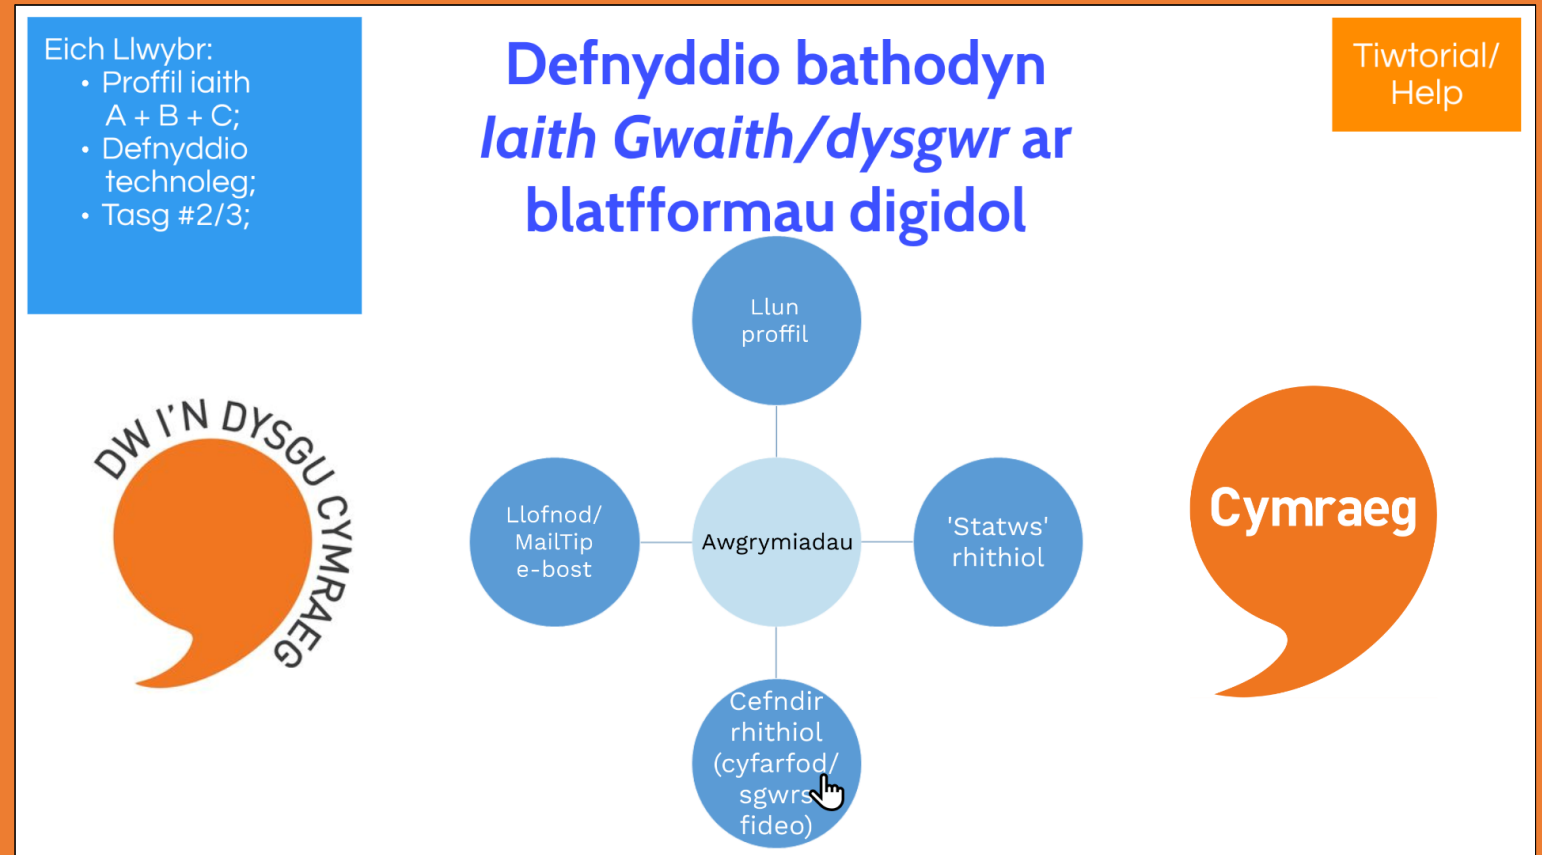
Eich Llwybr:
• Proffil iaith A + B + C;
• Defnyddio technoleg;
• Tasg #2/3;

Defnyddio bathodyn *Iaith Gwaith/dysgwr* ar blatfformau digidol

Tiwtorial/ Help

Llun proffil

Llofnod/ MailTip e-bost

Awgrymiadau

'Statws' rhithiol

Cefndir rhithiol (cyfarfod/ sgwrs fideo)

DW I'N DYSGU CYMRAEG

Cymraeg